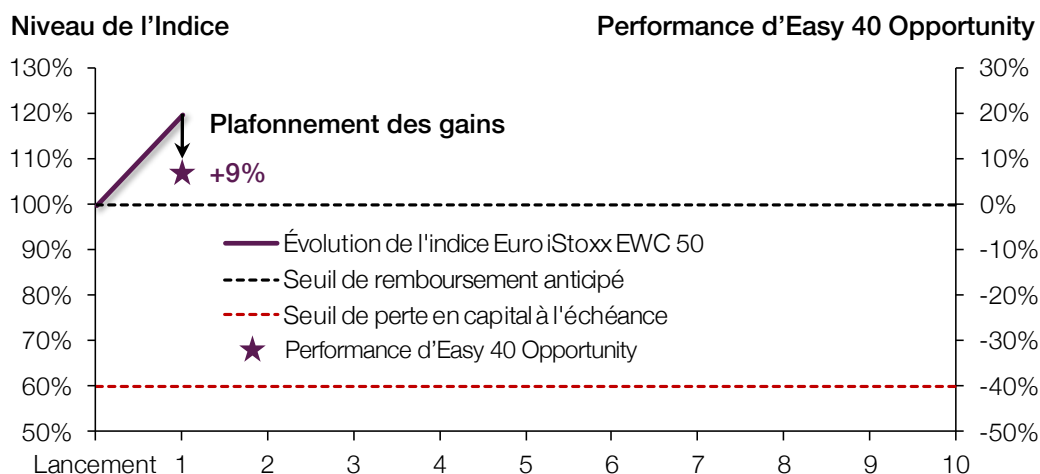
Niveau de l'Indice

Performance d'Easy 40 Opportunity

130%
120%
110%
100%
90%
80%
70%
60%
50%

30%
20%
10%
0%
-10%
-20%
-30%
-40%
-50%

Plafonnement des gains

+9%

Évolution de l'indice Euro iStoxx EWC 50
Seuil de remboursement anticipé
Seuil de perte en capital à l'échéance
Performance d'Easy 40 Opportunity

Lancement 1 2 3 4 5 6 7 8 9 10